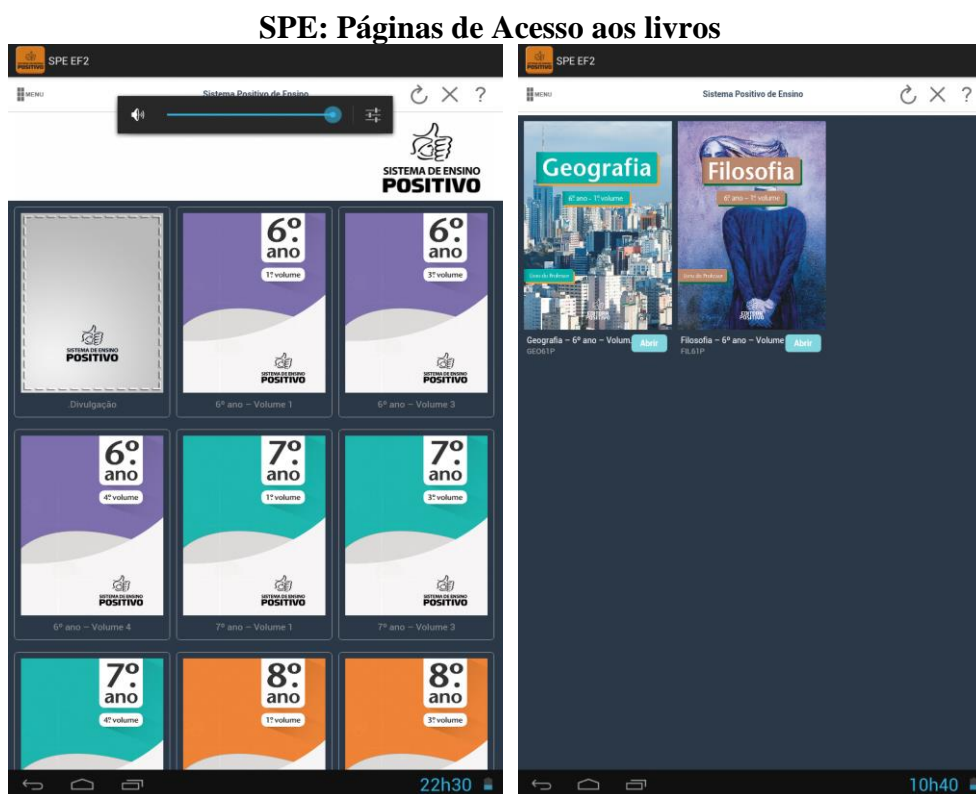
SPE: Páginas de Acesso aos livros

SPE EF2

MENU

Sistema Positivo de Ensino

SISTEMA DE ENSINO POSITIVO

SISTEMA DE ENSINO POSITIVO

Divulgação

6º ano

1º volume

SISTEMA DE ENSINO POSITIVO

6º ano – Volume 1

6º ano

3º volume

SISTEMA DE ENSINO POSITIVO

6º ano – Volume 3

6º ano

4º volume

SISTEMA DE ENSINO POSITIVO

6º ano – Volume 4

7º ano

1º volume

SISTEMA DE ENSINO POSITIVO

7º ano – Volume 1

7º ano

3º volume

SISTEMA DE ENSINO POSITIVO

7º ano – Volume 3

7º ano

4º volume

8º ano

1º volume

8º ano

3º volume

22h30

SPE EF2

MENU

Sistema Positivo de Ensino

Geografia

6º ano – 1º volume

Livro do Professor

Geografia – 6º ano – Volum

Abrir

GEO61P

Filosofia

6º ano – 1º volume

Livro do Professor

Filosofia – 6º ano – Volume

Abrir

FIL61P

10h40